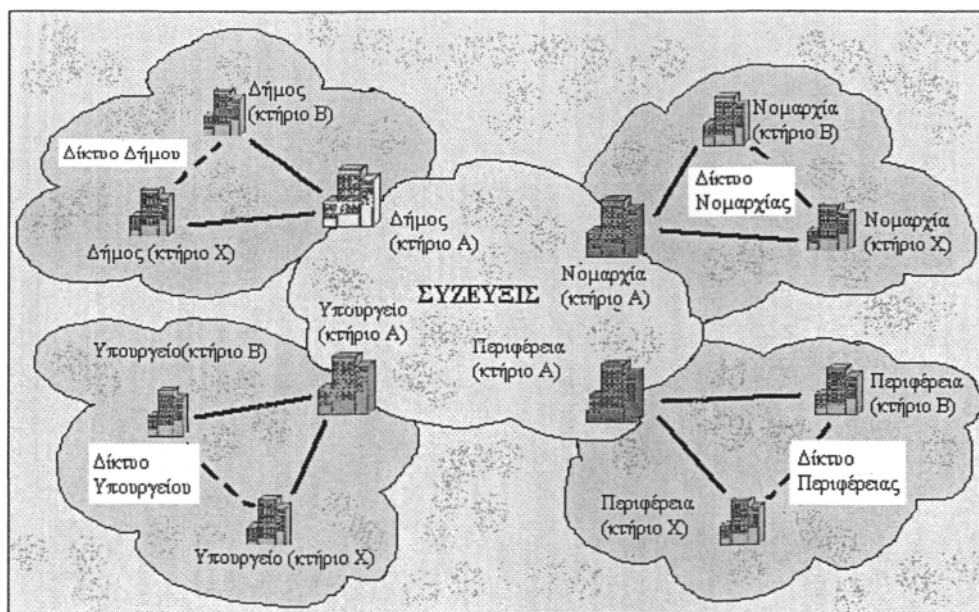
Δήμος (κτήριο Β)

Δίκτυο Δήμου

Δήμος (κτήριο Χ)

Δήμος (κτήριο Α)

Νομαρχία (κτήριο Β)

Δίκτυο Νομαρχίας

Νομαρχία (κτήριο Χ)

Νομαρχία (κτήριο Α)

ΣΥΖΕΥΞΙΣ

Υπουργείο (κτήριο Α)

Υπουργείο(κτήριο Β)

Περιφέρεια (κτήριο Α)

Περιφέρεια (κτήριο Β)

Δίκτυο Υπουργείου

Δίκτυο Περιφέρειας

Περιφέρεια (κτήριο Χ)

Υπουργείο (κτήριο Χ)